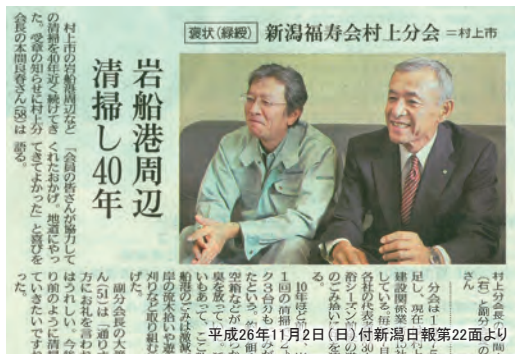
褒状（緑綬）　新潟福寿会村上分会＝村上市

岩船港周辺　清掃し40年

村上市の岩船港周辺などの清掃を40年近く続けてきた。受章の知らせに村上分会長の本間督さん（58）は「会員の皆さんが協力してくれたおかげ。地道にやってきてよかった」と喜びを語る。

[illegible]

平成26年11月2日（日）付新潟日報第22面より